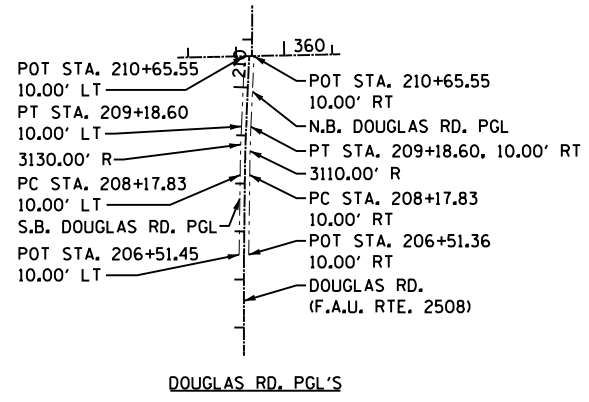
360

210

POT STA. 210+65.55
10.00' LT

PT STA. 209+18.60
10.00' LT

3130.00' R

PC STA. 208+17.83
10.00' LT

S.B. DOUGLAS RD. PGL

POT STA. 206+51.45
10.00' LT

POT STA. 210+65.55
10.00' RT

N.B. DOUGLAS RD. PGL

PT STA. 209+18.60, 10.00' RT

3110.00' R

PC STA. 208+17.83
10.00' RT

POT STA. 206+51.36
10.00' RT

DOUGLAS RD.
(F.A.U. RTE. 2508)

DOUGLAS RD. PGL'S